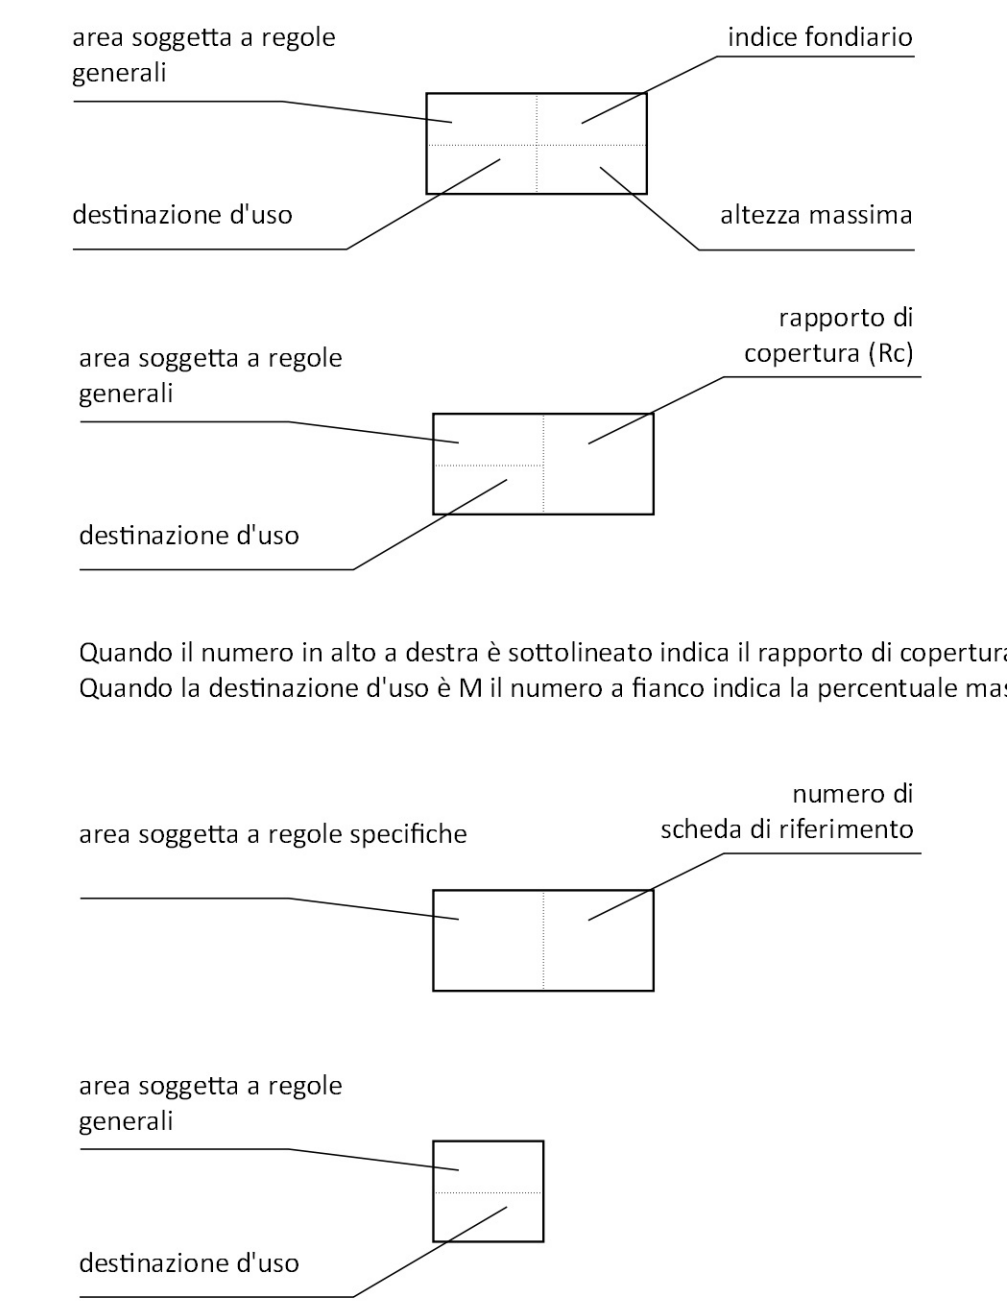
area soggetta a regole generali

indice fondiario

destinazione d'uso

altezza massima

rapporto di copertura (Rc)

area soggetta a regole generali

destinazione d'uso

Quando il numero in alto a destra è sottolineato indica il rapporto di copertur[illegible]
Quando la destinazione d'uso è M il numero a fianco indica la percentuale mas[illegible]

numero di scheda di riferimento

area soggetta a regole specifiche

area soggetta a regole generali

destinazione d'uso